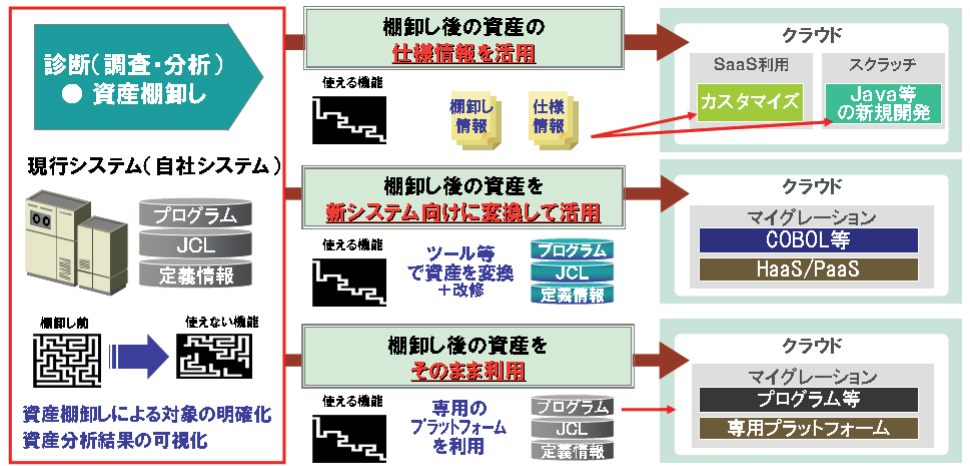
診断(調査・分析)
● 資産棚卸し

現行システム(自社システム)

プログラム
JCL
定義情報

棚卸し前
使えない機能

資産棚卸しによる対象の明確化
資産分析結果の可視化

棚卸し後の資産の
仕様情報を活用

使える機能

棚卸し情報
仕様情報

クラウド
SaaS利用
カスタマイズ
スクラッチ
Java等の新規開発

棚卸し後の資産を
新システム向けに変換して活用

使える機能

ツール等で資産を変換+改修

プログラム
JCL
定義情報

クラウド
マイグレーション
COBOL等
HaaS/PaaS

棚卸し後の資産を
そのまま利用

使える機能

専用のプラットフォームを利用

プログラム
JCL
定義情報

クラウド
マイグレーション
プログラム等
専用プラットフォーム